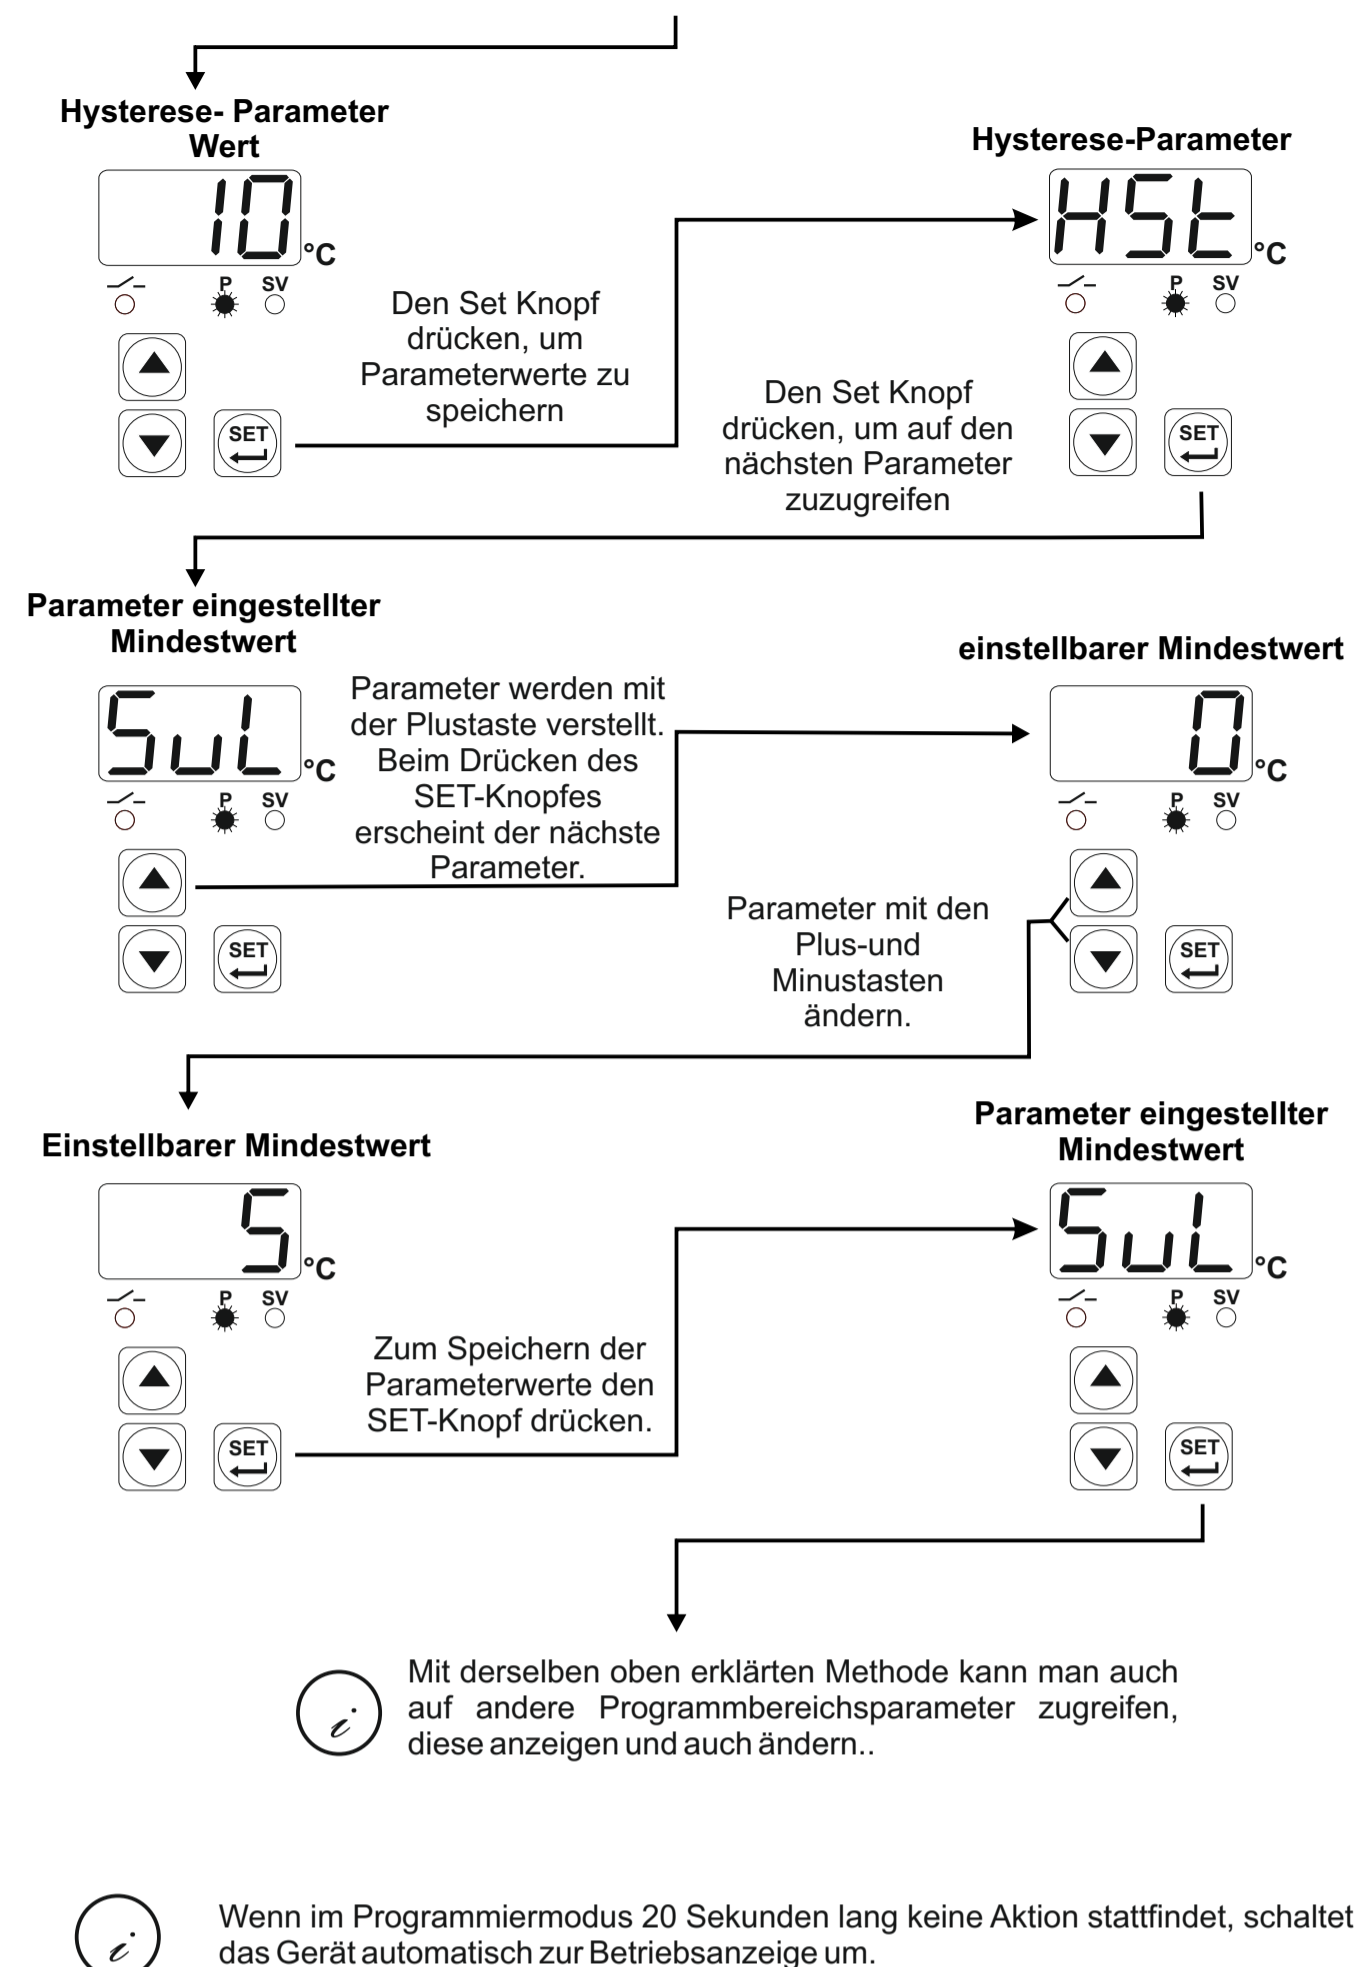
Hysterese- Parameter Wert

10 °C

P SV

SET

Den Set Knopf drücken, um Parameterwerte zu speichern

Hysterese-Parameter

HSt °C

P SV

SET

Den Set Knopf drücken, um auf den nächsten Parameter zuzugreifen

Parameter eingestellter Mindestwert

SuL °C

P SV

SET

Parameter werden mit der Plustaste verstellt. Beim Drücken des SET-Knopfes erscheint der nächste Parameter.

einstellbarer Mindestwert

0 °C

P SV

SET

Parameter mit den Plus-und Minustasten ändern.

Einstellbarer Mindestwert

5 °C

P SV

SET

Zum Speichern der Parameterwerte den SET-Knopf drücken.

Parameter eingestellter Mindestwert

SuL °C

P SV

SET

Mit derselben oben erklärten Methode kann man auch auf andere Programmbereichsparameter zugreifen, diese anzeigen und auch ändern..

Wenn im Programmiermodus 20 Sekunden lang keine Aktion stattfindet, schaltet das Gerät automatisch zur Betriebsanzeige um.